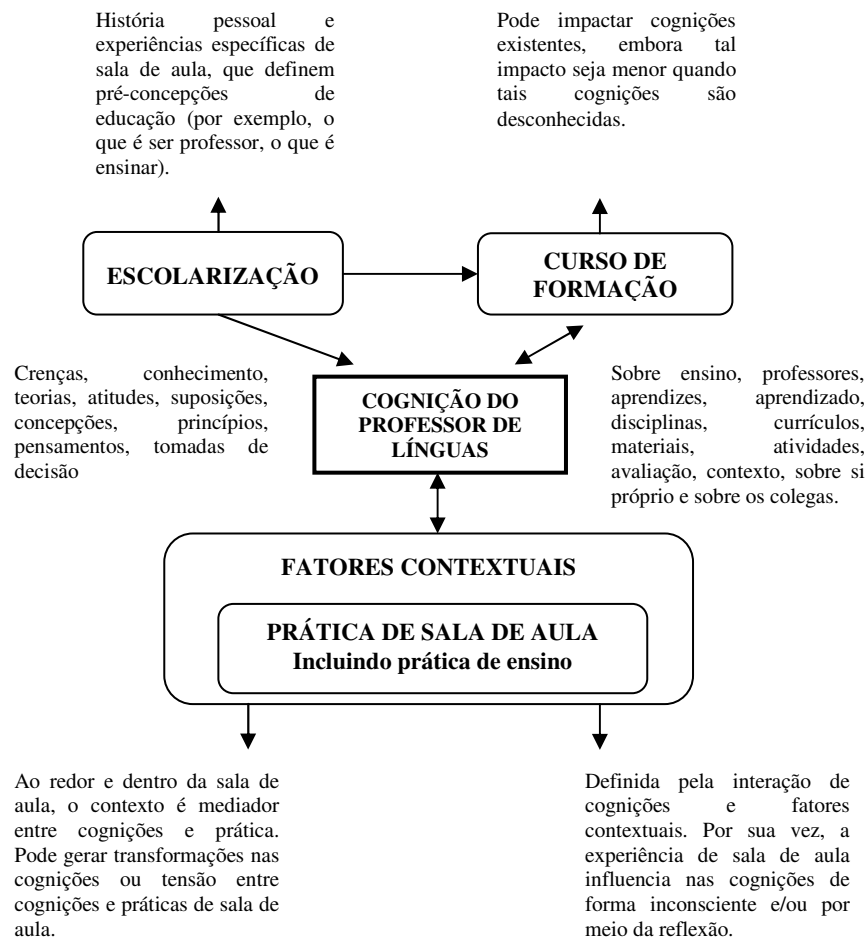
História pessoal e experiências específicas de sala de aula, que definem pré-concepções de educação (por exemplo, o que é ser professor, o que é ensinar).

Pode impactar cognições existentes, embora tal impacto seja menor quando tais cognições são desconhecidas.

ESCOLARIZAÇÃO

CURSO DE FORMAÇÃO

Crenças, conhecimento, teorias, atitudes, suposições, concepções, princípios, pensamentos, tomadas de decisão

COGNIÇÃO DO PROFESSOR DE LÍNGUAS

Sobre ensino, professores, aprendizes, aprendizado, disciplinas, currículos, materiais, atividades, avaliação, contexto, sobre si próprio e sobre os colegas.

FATORES CONTEXTUAIS

PRÁTICA DE SALA DE AULA
Incluindo prática de ensino

Ao redor e dentro da sala de aula, o contexto é mediador entre cognições e prática. Pode gerar transformações nas cognições ou tensão entre cognições e práticas de sala de aula.

Definida pela interação de cognições e fatores contextuais. Por sua vez, a experiência de sala de aula influencia nas cognições de forma inconsciente e/ou por meio da reflexão.